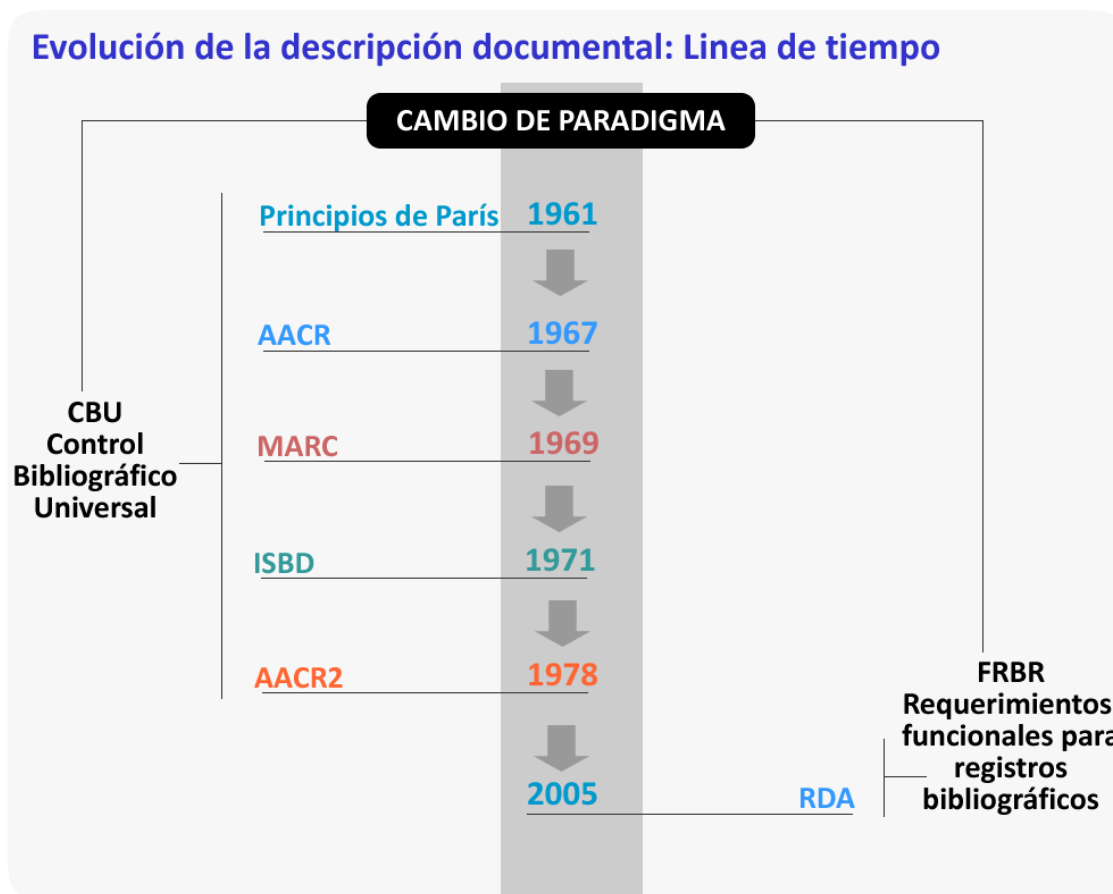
Evolución de la descripción documental: Linea de tiempo

CAMBIO DE PARADIGMA

Principios de París 1961

AACR 1967

CBU
Control
Bibliográfico
Universal

MARC 1969

ISBD 1971

AACR2 1978

2005

RDA

FRBR
Requerimientos
funcionales para
registros
bibliográficos